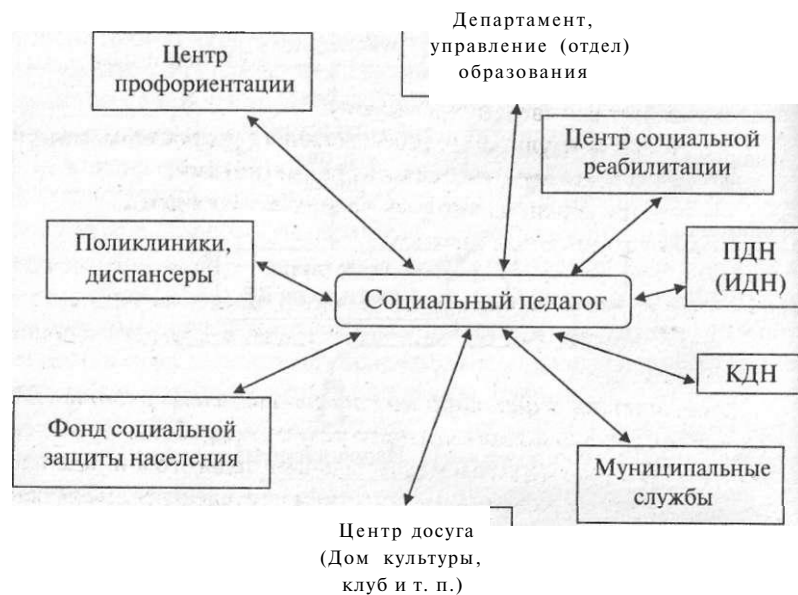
Центр профориентации

Департамент, управление (отдел) образования

Центр социальной реабилитации

Поликлиники, диспансеры

ПДН (ИДН)

Социальный педагог

КДН

Фонд социальной защиты населения

Муниципальные службы

Центр досуга (Дом культуры, клуб и т. п.)